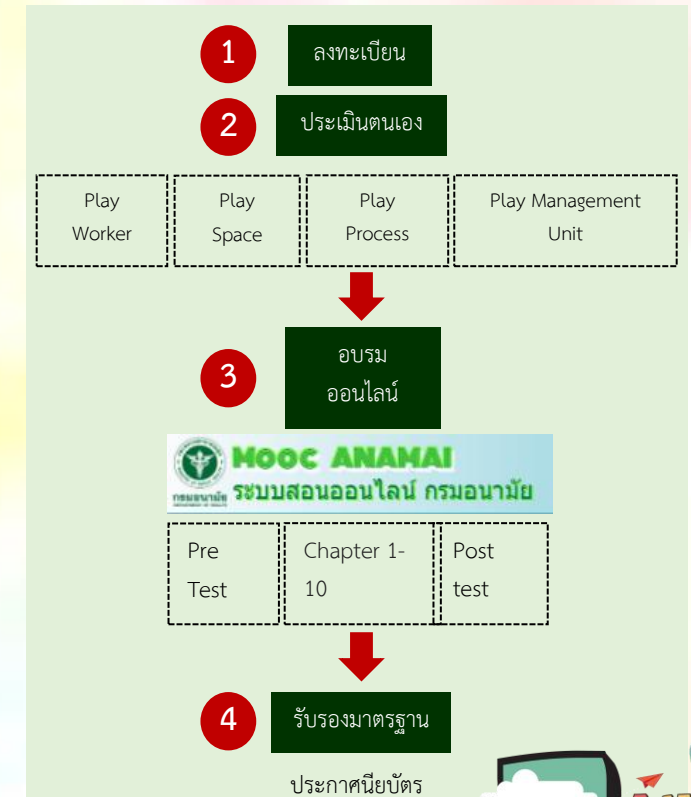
1 ลงทะเบียน

2 ประเมินตนเอง

| Play Worker | Play Space | Play Process | Play Management Unit |
|---|---|---|---|

3 อบรม ออนไลน์

MOOC ANAMAI
กรมอนามัย ระบบสอนออนไลน์ กรมอนามัย

| Pre Test | Chapter 1-10 | Post test |
|---|---|---|

4 รับรองมาตรฐาน

ประกาศนียบัตร